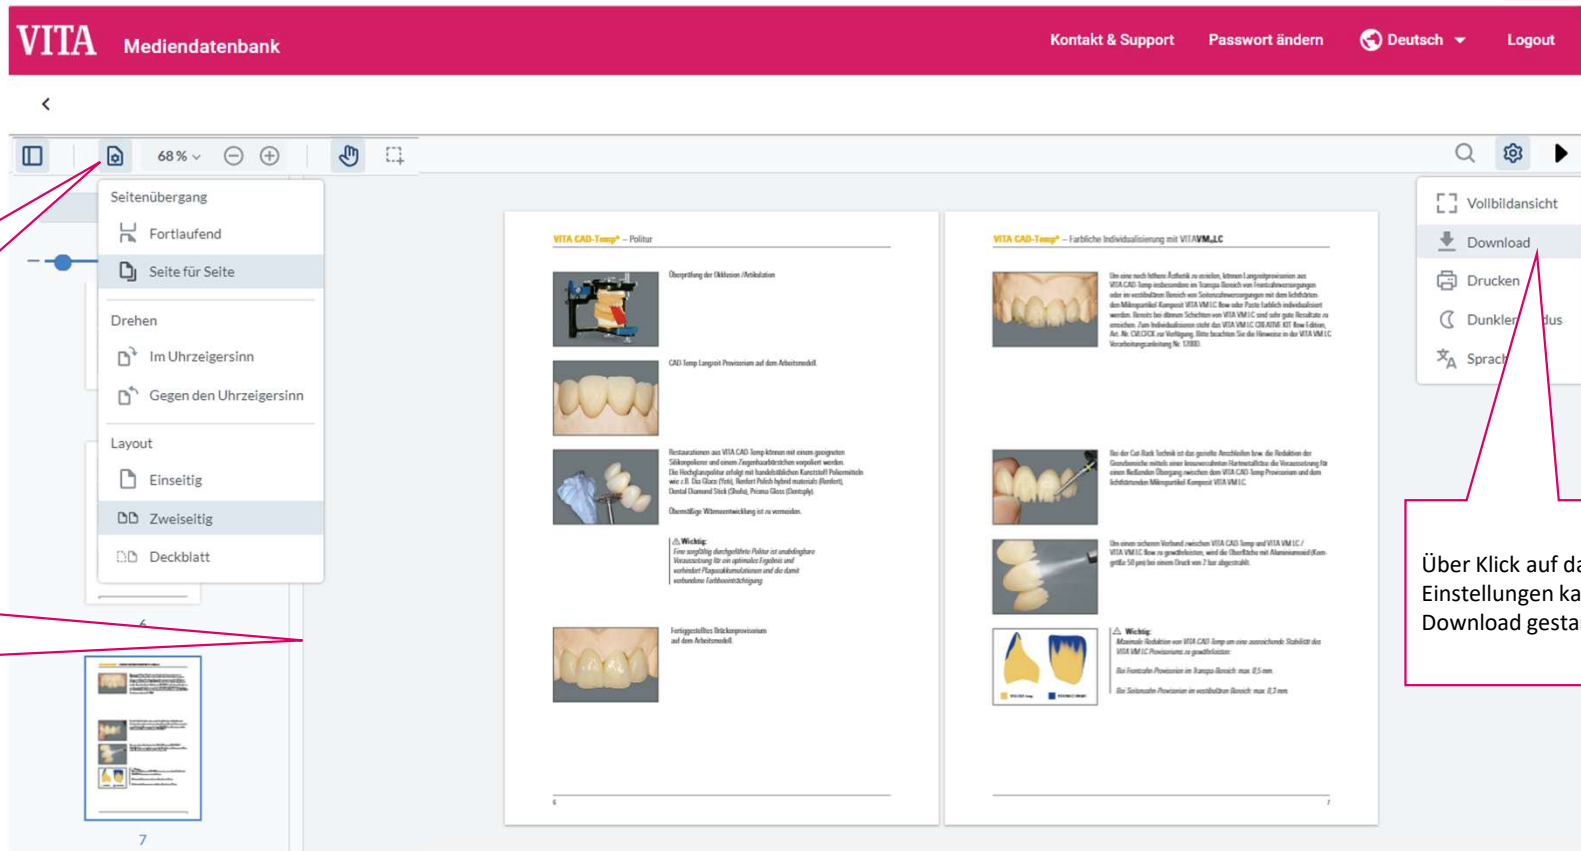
VITA Mediendatenbank

Kontakt & Support Passwort ändern Deutsch Logout

68 %

Seitenübergang
Fortlaufend
Seite für Seite

Drehen
Im Uhrzeigersinn
Gegen den Uhrzeigersinn

Layout
Einseitig
Zweiseitig
Deckblatt

Vollbildansicht
Download
Drucken
Dunkler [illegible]dus
Sprach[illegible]

VITA CAD-Temp® – Politur

Überprüfung der Okklusion /Artikulation

CAD-Temp Langzeit Provisorium auf dem Arbeitsmodell

Restaurationen aus VITA CAD-Temp können mit einem geeigneten Silikonpolierer und einem Ziegenhaarbürstchen vorpoliert werden. Die Hochglanzpolitur erfolgt mit handelsüblichen Kunststoff Polierpasten wie z.B. Dia Glace (Yeti), Renfert Polish hybrid materials (Renfert), Dental Diamond Stick (Shofu), Prisma Gloss (Dentsply).

Übermäßige Wärmeentwicklung ist zu vermeiden.

Wichtig:
Eine sorgfältig durchgeführte Politur ist unabdingbare Voraussetzung für ein optimales Ergebnis und verhindert Plaqueakkumulationen und die damit verbundene Farbbeeinträchtigung

Fertiggestelltes Brückenprovisorium auf dem Arbeitsmodell

6

VITA CAD-Temp® – Farbliche Individualisierung mit VITA VM LC

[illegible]

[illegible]

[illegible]

Wichtig:
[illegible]

7

6

7

Über Klick auf da
Einstellungen ka
Download gesta